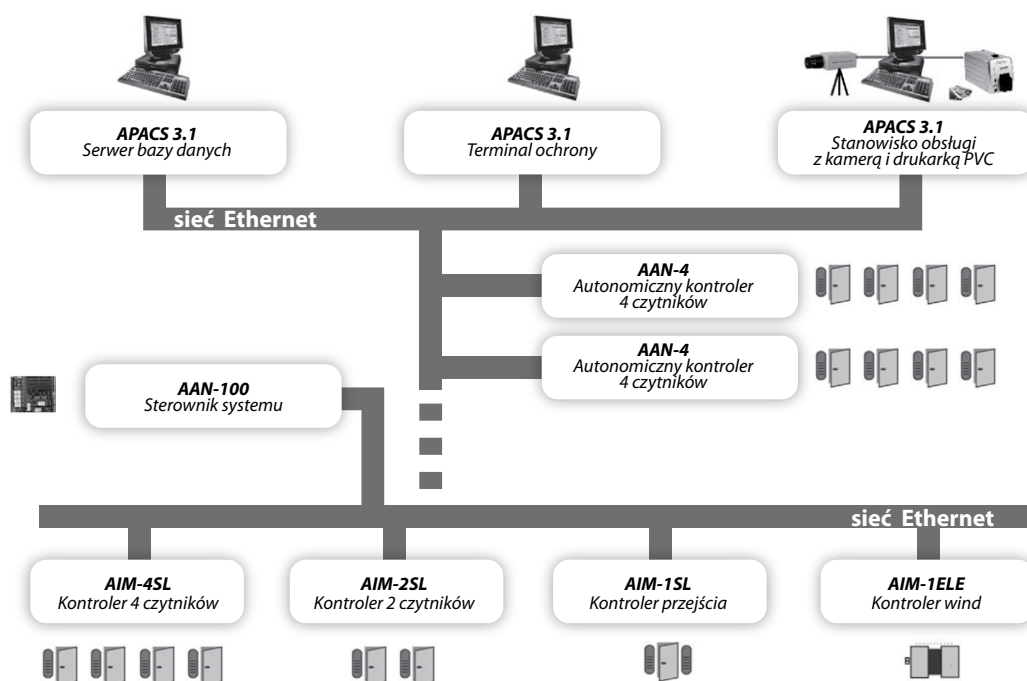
**APACS 3.1**
Serwer bazy danych

**APACS 3.1**
Terminal ochrony

**APACS 3.1**
Stanowisko obsługi z kamerą i drukarką PVC

sieć Ethernet

**AAN-4**
Autonomiczny kontroler 4 czytników

**AAN-4**
Autonomiczny kontroler 4 czytników

**AAN-100**
Sterownik systemu

sieć Ethernet

**AIM-4SL**
Kontroler 4 czytników

**AIM-2SL**
Kontroler 2 czytników

**AIM-1SL**
Kontroler przejścia

**AIM-1ELE**
Kontroler wind